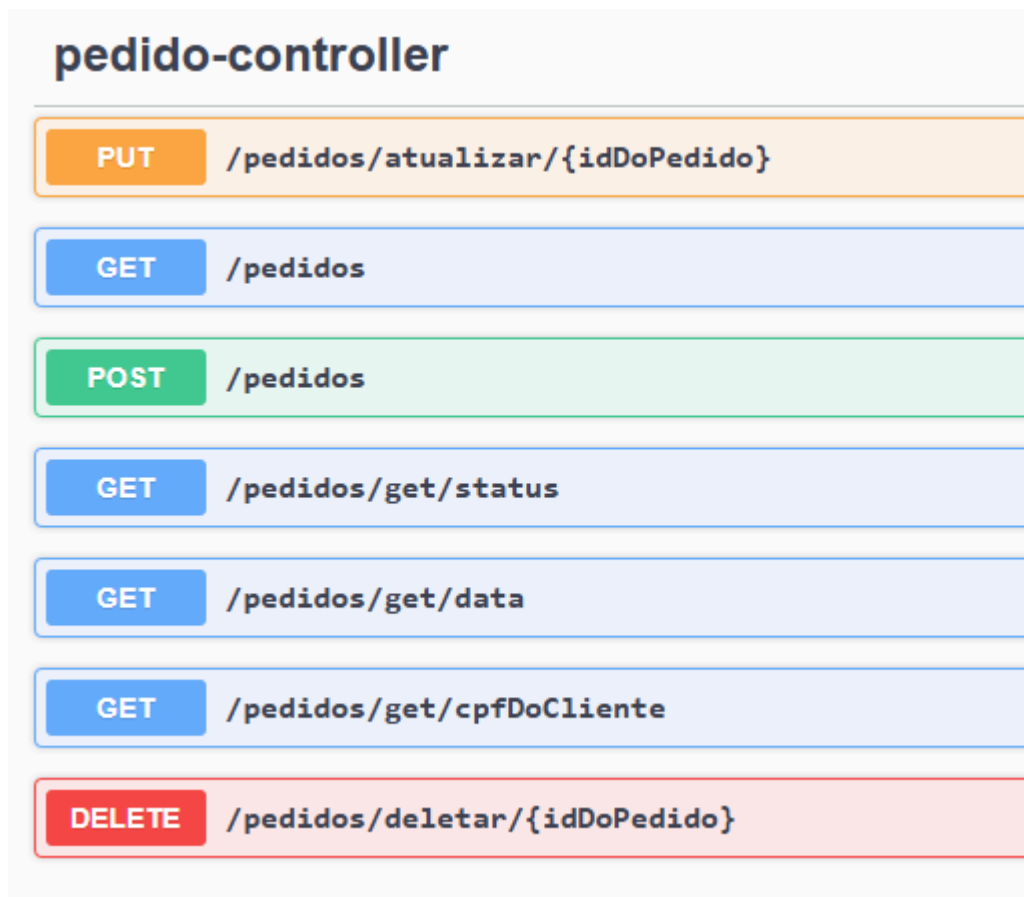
pedido-controller

PUT /pedidos/atualizar/{idDoPedido}

GET /pedidos

POST /pedidos

GET /pedidos/get/status

GET /pedidos/get/data

GET /pedidos/get/cpfDoCliente

DELETE /pedidos/deletar/{idDoPedido}